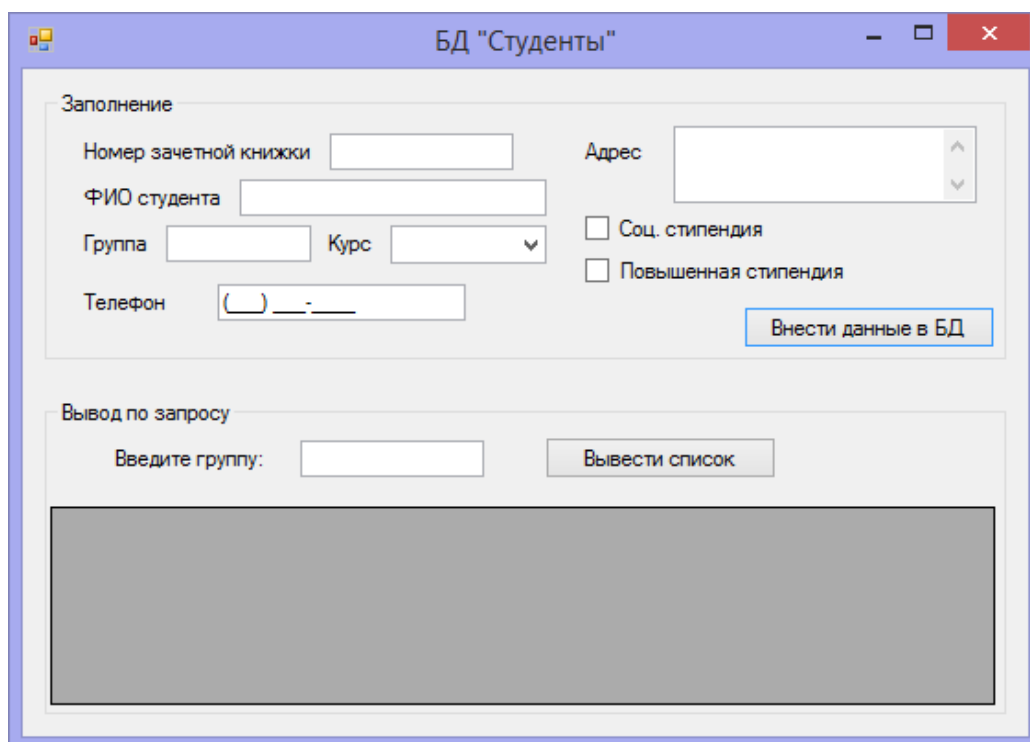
БД "Студенты"

Заполнение

Номер зачетной книжки

ФИО студента

Группа

Курс

Телефон

(___) ___-____

Адрес

Соц. стипендия

Повышенная стипендия

Внести данные в БД

Вывод по запросу

Введите группу:

Вывести список